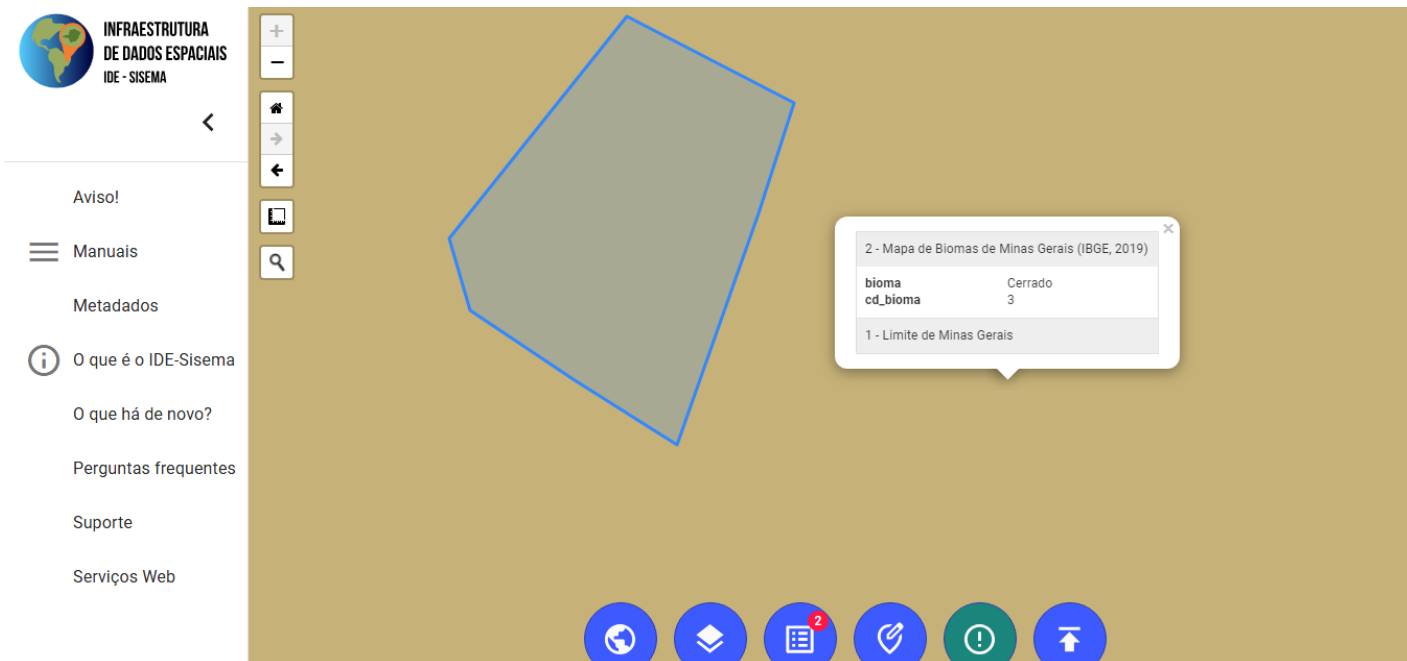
INFRAESTRUTURA DE DADOS ESPACIAIS
IDE - SISEMA

Aviso!

Manuais

Metadados

O que é o IDE-Sisema

O que há de novo?

Perguntas frequentes

Suporte

Serviços Web

+
−

2 - Mapa de Biomas de Minas Gerais (IBGE, 2019)

| | |
|---|---|
| bioma | Cerrado |
| cd_bioma | 3 |

1 - Limite de Minas Gerais

2